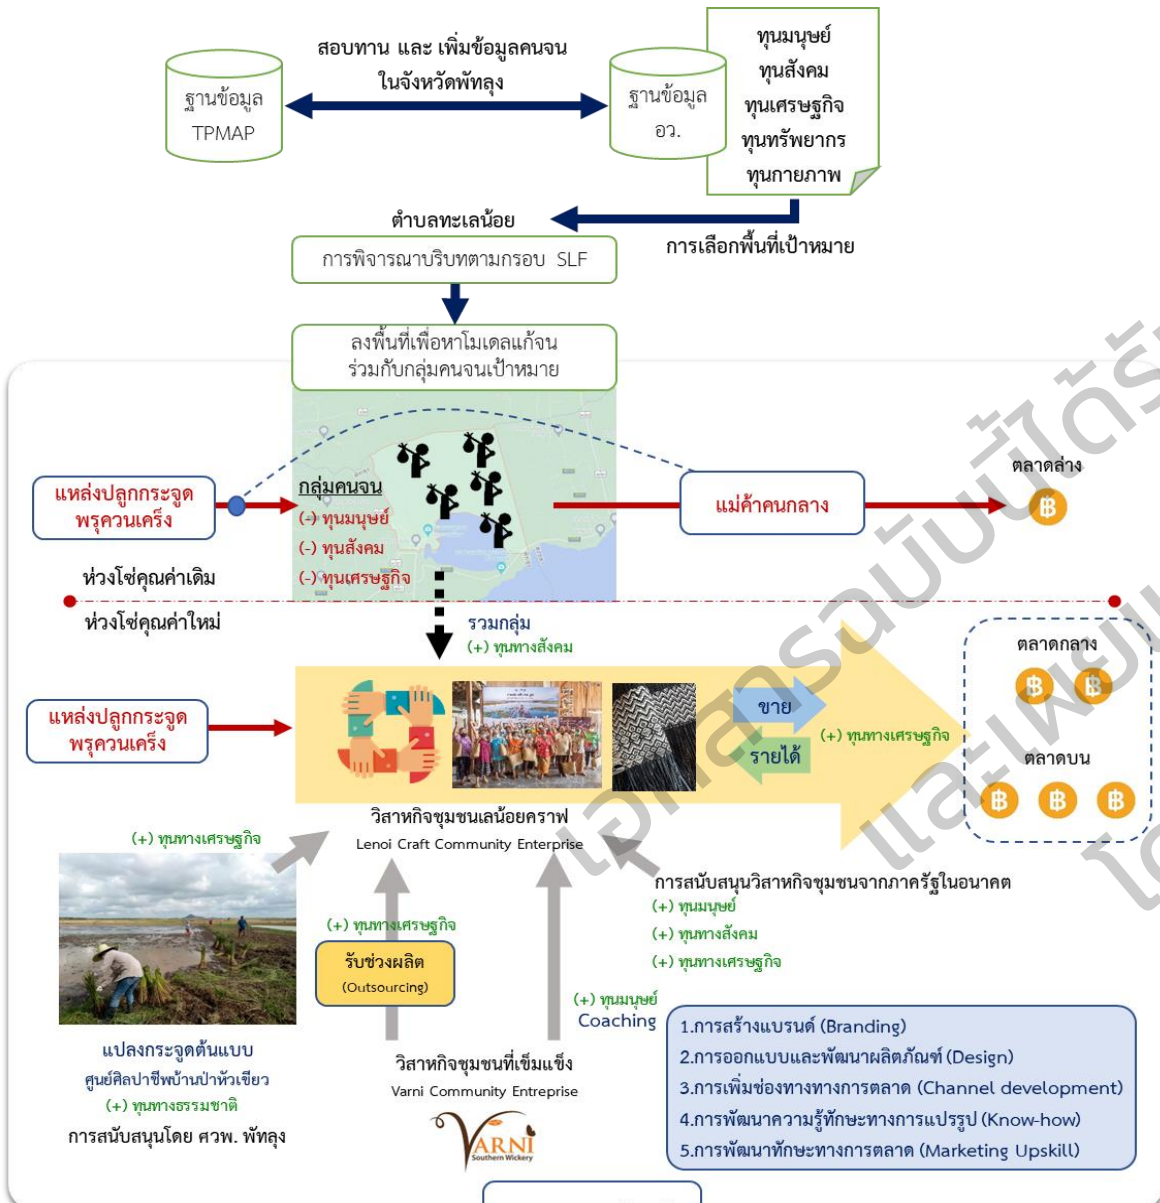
สอบทาน และ เพิ่มข้อมูลคนจน ในจังหวัดพัทลุง

ฐานข้อมูล TPMAP

ฐานข้อมูล อว.

ทุนมนุษย์
ทุนสังคม
ทุนเศรษฐกิจ
ทุนทรัพยากร
ทุนกายภาพ

ตำบลทะเลน้อย

การเลือกพื้นที่เป้าหมาย

การพิจารณาบริบทตามกรอบ SLF

ลงพื้นที่เพื่อหาโมเดลแก้จน ร่วมกับกลุ่มคนจนเป้าหมาย

แหล่งปลูกกระจูด พรุควนเคร็ง

กลุ่มคนจน
(-) ทุนมนุษย์
(-) ทุนสังคม
(-) ทุนเศรษฐกิจ

แม่ค้าคนกลาง

ตลาดล่าง

ห่วงโซ่คุณค่าเดิม

ห่วงโซ่คุณค่าใหม่

รวมกลุ่ม
(+) ทุนทางสังคม

ตลาดกลาง

ตลาดบน

แหล่งปลูกกระจูด พรุควนเคร็ง

ขาย

รายได้

(+) ทุนทางเศรษฐกิจ

วิสาหกิจชุมชนเลน้อยคราฟ
Lenoi Craft Community Enterprise

(+) ทุนทางเศรษฐกิจ

การสนับสนุนวิสาหกิจชุมชนจากภาครัฐในอนาคต
(+) ทุนมนุษย์
(+) ทุนทางสังคม
(+) ทุนทางเศรษฐกิจ

(+) ทุนทางเศรษฐกิจ

รับช่วงผลิต (Outsourcing)

(+) ทุนมนุษย์
Coaching

1.การสร้างแบรนด์ (Branding)
2.การออกแบบและพัฒนาผลิตภัณฑ์ (Design)
3.การเพิ่มช่องทางทางการตลาด (Channel development)
4.การพัฒนาความรู้ทักษะทางการแปรรูป (Know-how)
5.การพัฒนาทักษะทางการตลาด (Marketing Upskill)

แปลงกระจูดต้นแบบ
ศูนย์ศิลปาชีพบ้านป่าหัวเขียว
(+) ทุนทางธรรมชาติ
การสนับสนุนโดย ศวพ. พัทลุง

วิสาหกิจชุมชนที่เข้มแข็ง
Varni Community Entreprise

VARNI Southern Wickery

เอกสารฉบับนี้ได้รับ และเผย โ